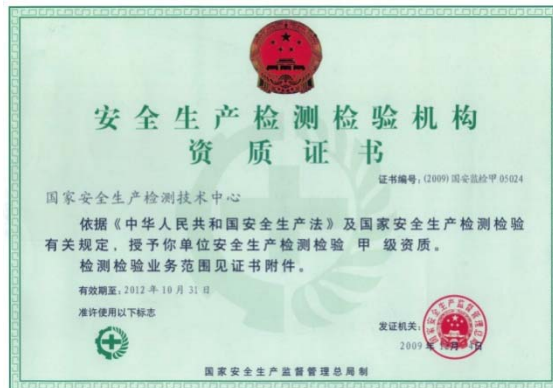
安全生产检测检验机构
资质证书

证书编号：(2009) 国安监检甲 05024

国家安全生产检测技术中心

依据《中华人民共和国安全生产法》及国家安全生产检测检验有关规定，授予你单位安全生产检测检验 甲 级资质。

检测检验业务范围见证书附件。

有效期至：2012 年 10 月 31 日

准许使用以下标志

发证机关：

2009 年 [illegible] 月 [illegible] 日

国家安全生产监督管理总局制